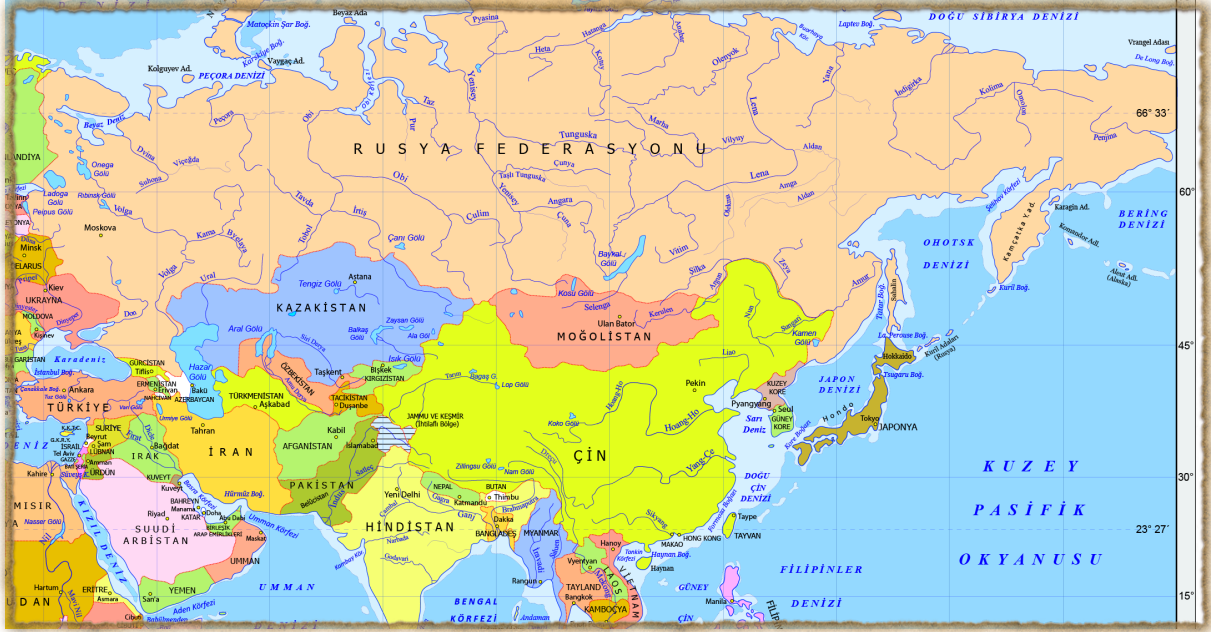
DOĞU SİBİRYA DENİZİ
Beyaz Ada
Matoçkin Şar Boğ.
Pyasina
Laptev Boğ.
Vrangel Adası
De Long Boğ.
Kolguyev Ad.
Vaygaç Ad.
PEÇORA DENİZİ
Kolima
Omolon
Indigirka
Yana
Olenyok
Heta
Hatanga
Anabar
Penjina
66° 33´
Beyaz Deniz
Peçora
Obi
Taz
Yenisey
Lena
Marha
Vilyuy
Aldan
RUSYA FEDERASYONU
Tunguska
Çunya
Onega Gölü
Ladoga Gölü
Peipus Gölü
Dvina
Suhona
Vyçegda
Taşlı Tunguska
Lena
Amga
Aldan
60°
Volga
Obi
İrtiş
Tavda
Çulim
Yenisey
Angara
Çuna
Olekma
Vitim
Karagin Ad.
Komandor Ad.
BERİNG DENİZİ
Moskova
Kama
Byelaya
Tobol
Çanı Gölü
Baykal Gölü
Şilka
Zeya
OHOTSK DENİZİ
Kamçatka Yad.
Şelihov Körfezi
Minsk
BELARUS
Kiev
UKRAYNA
MOLDOVA
Kişinev
Volga
Ural
Tengiz Gölü
Astana
Kosu Gölü
Selenga
Kerulen
Amur
Sahalin
Kuril Boğ.
Aleut Adl. (Alaska)
KAZAKİSTAN
Aral Gölü
Balkaş Gölü
Zaysan Gölü
Ala Gölü
Ulan Bator
MOĞOLİSTAN
Nun
Sungari
Kamen Gölü
La Perouse Boğ.
Kuril Adaları (Rusya)
Hokkaido
45°
Karadeniz
GÜRCİSTAN
Tiflis
ERMENİSTAN
Erivan
Bakü
AZERBAYCAN
NAHÇIVAN
Hazar Gölü
Sir Derya
Amu Derya
ÖZBEKİSTAN
Taşkent
Bişkek
KIRGIZİSTAN
Isık Gölü
Tarım
Bagaş G.
Lop Gölü
Liao
Pekin
Hoang-Ho
JAPON DENİZİ
Tsugaru Boğ.
Ankara
TÜRKİYE
Van Gölü
Urmiye Gölü
TÜRKMENİSTAN
Aşkabad
TACİKİSTAN
Duşanbe
JAMMU VE KEŞMİR (İhtilaflı Bölge)
Koko Gölü
KUZEY KORE
Pyongyang
Seul
GÜNEY KORE
Sarı Deniz
Kore Boğazı
Hondo
Tokyo
JAPONYA
Beyrut
Şam
SURİYE
LÜBNAN
İSRAİL
Amman
ÜRDÜN
Bağdat
IRAK
Tahran
İRAN
AFGANİSTAN
Kabil
İslamabad
Hoang-Ho
Yang-Çe
Kahire
KUVEYT
Kuveyt
PAKİSTAN
Belucistan
Zillingsu Gölü
Nam Gölü
ÇİN
30°
KUZEY
MISIR
Süveyş
BAHREYN
Manama
KATAR
Doha
Abu Dabi
BİRLEŞİK ARAP EMİRLİKLERİ
Hürmüz Boğ.
Umman Körfezi
Maskat
Yeni Delhi
NEPAL
Katmandu
BUTAN
Thimbu
Ganj
Brahmaputra
DOĞU ÇİN DENİZİ
PASİFİK
Riyad
SUUDİ ARABİSTAN
Nasser Gölü
HİNDİSTAN
Dakka
BANGLADEŞ
MYANMAR
Sikiang
Formoza Boğazı
Taype
TAYVAN
23° 27´
KIZIL DENİZ
UMMAN
Narbada
Godavari
Hanoy
Tonkin Körfezi
Hayman Boğ.
MAKAO
HONG KONG
Hayman
OKYANUSU
Hartum
ERİTRE
Asmara
YEMEN
Sana
Aden Körfezi
UMMAN DENİZİ
Rangun
Vyentyan
LAOS
TAYLAND
Bangkok
VİETNAM
KAMBOÇYA
GÜNEY ÇİN
FİLİPİNLER DENİZİ
Manila
FİLİPİNLER
15°
SUDAN
BENGAL KÖRFEZİ
Andaman
Cibuti
Babülmendeb
İstanbul Boğ.
Çanakkale Boğ.
Tel Aviv
Kıbrıs
K.K.T.C.
G.K.R.Y.
Fırat
Dicle
Sir Derya
Satlej
İndus
Yeşil
Kızıl
Mekong
Selvin
İravadi
Ural
Dinyeper
Don
Kuma